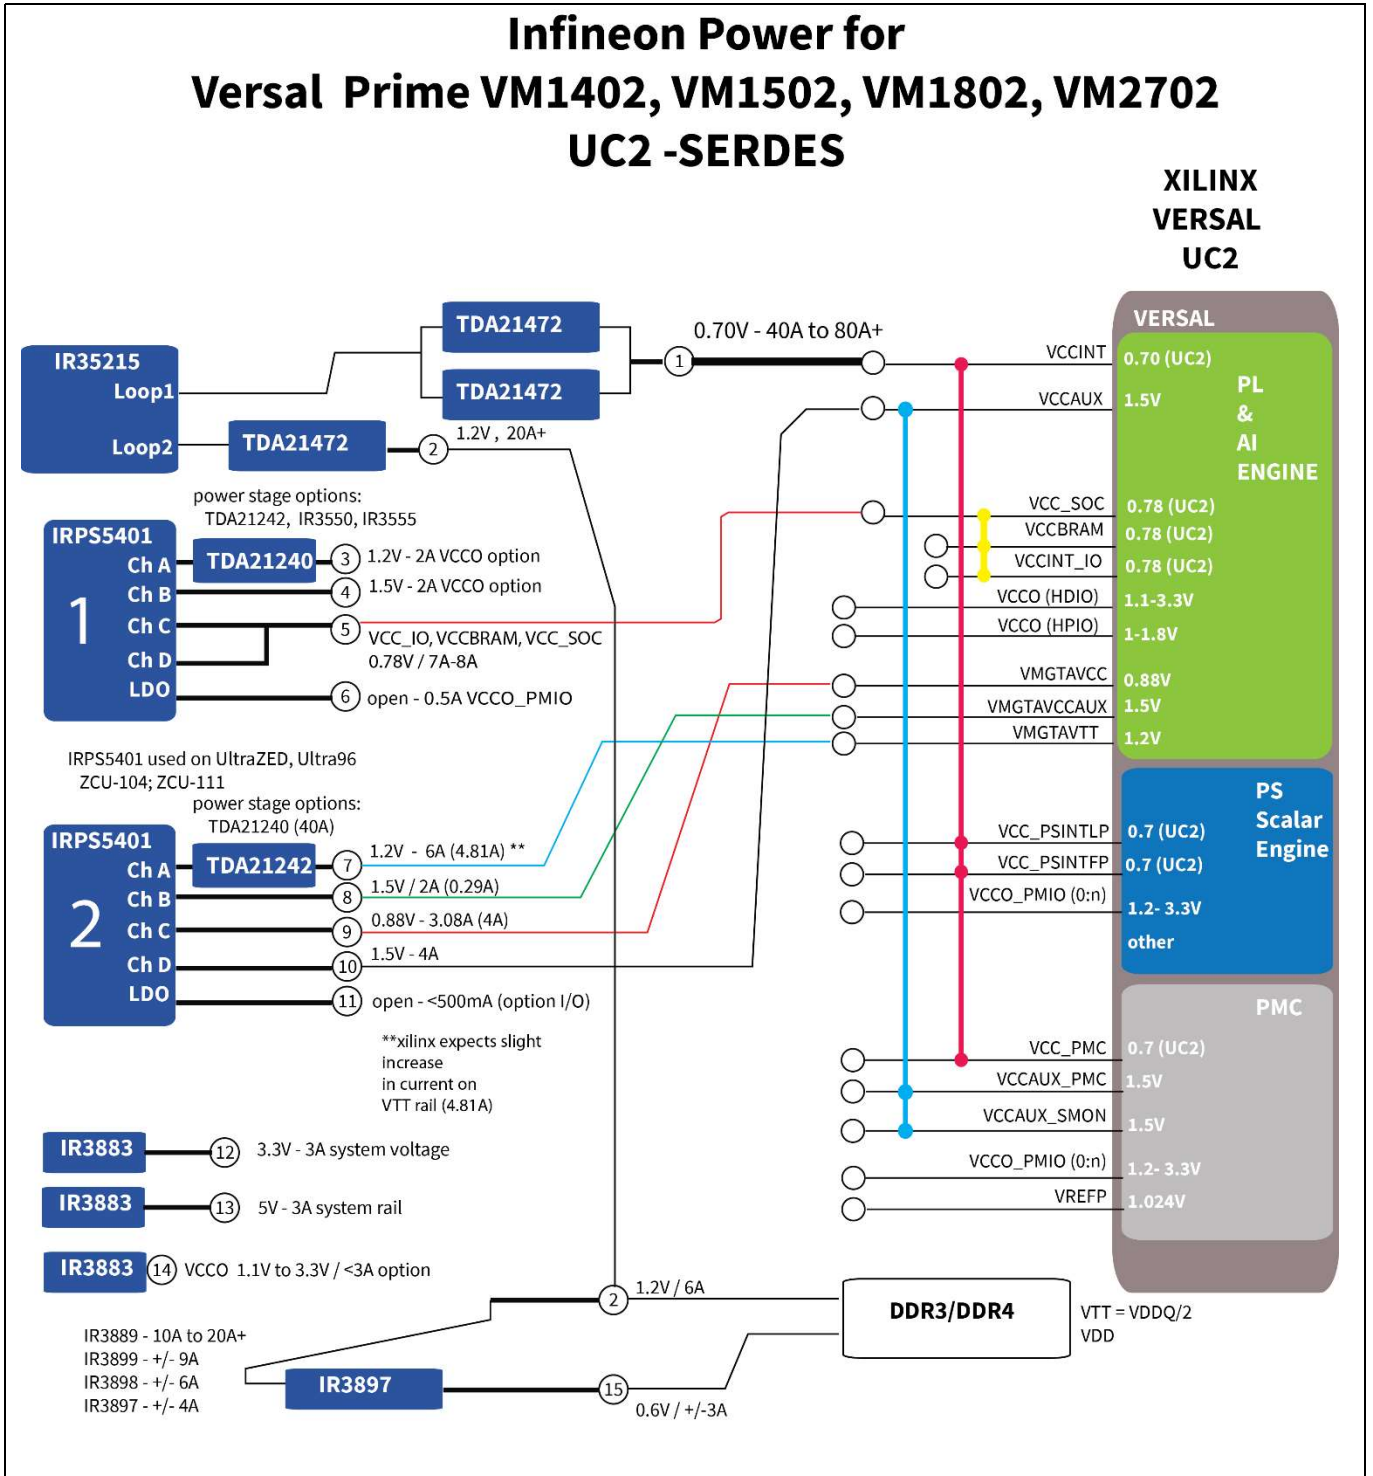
Infineon Power for
Versal Prime VM1402, VM1502, VM1802, VM2702
UC2 -SERDES

XILINX
VERSAL
UC2

IR35215
Loop1
Loop2

TDA21472
TDA21472
TDA21472

0.70V - 40A to 80A+
1
1.2V , 20A+
2

power stage options:
TDA21242, IR3550, IR3555

IRPS5401
1
Ch A
Ch B
Ch C
Ch D
LDO

TDA21240
3 1.2V - 2A VCCO option
4 1.5V - 2A VCCO option
5 VCC_IO, VCCBRAM, VCC_SOC 0.78V / 7A-8A
6 open - 0.5A VCCO_PMIO

IRPS5401 used on UltraZED, Ultra96 ZCU-104; ZCU-111
power stage options:
TDA21240 (40A)

IRPS5401
2
Ch A
Ch B
Ch C
Ch D
LDO

TDA21242
7 1.2V - 6A (4.81A) **
8 1.5V / 2A (0.29A)
9 0.88V - 3.08A (4A)
10 1.5V - 4A
11 open - <500mA (option I/O)

**xilinx expects slight increase in current on VTT rail (4.81A)

IR3883 12 3.3V - 3A system voltage
IR3883 13 5V - 3A system rail
IR3883 14 VCCO 1.1V to 3.3V / <3A option

2 1.2V / 6A
DDR3/DDR4
VTT = VDDQ/2
VDD

IR3889 - 10A to 20A+
IR3899 - +/- 9A
IR3898 - +/- 6A
IR3897 - +/- 4A

IR3897
15
0.6V / +/-3A

VERSAL
VCCINT 0.70 (UC2)
VCCAUX 1.5V
PL & AI ENGINE
VCC_SOC 0.78 (UC2)
VCCBRAM 0.78 (UC2)
VCCINT_IO 0.78 (UC2)
VCCO (HDIO) 1.1-3.3V
VCCO (HPIO) 1-1.8V
VMGTAVCC 0.88V
VMGTAVCCAUX 1.5V
VMGTAVTT 1.2V

PS Scalar Engine
VCC_PSINTLP 0.7 (UC2)
VCC_PSINTFP 0.7 (UC2)
VCCO_PMIO (0:n) 1.2- 3.3V
other

PMC
VCC_PMC 0.7 (UC2)
VCCAUX_PMC 1.5V
VCCAUX_SMON 1.5V
VCCO_PMIO (0:n) 1.2- 3.3V
VREFP 1.024V